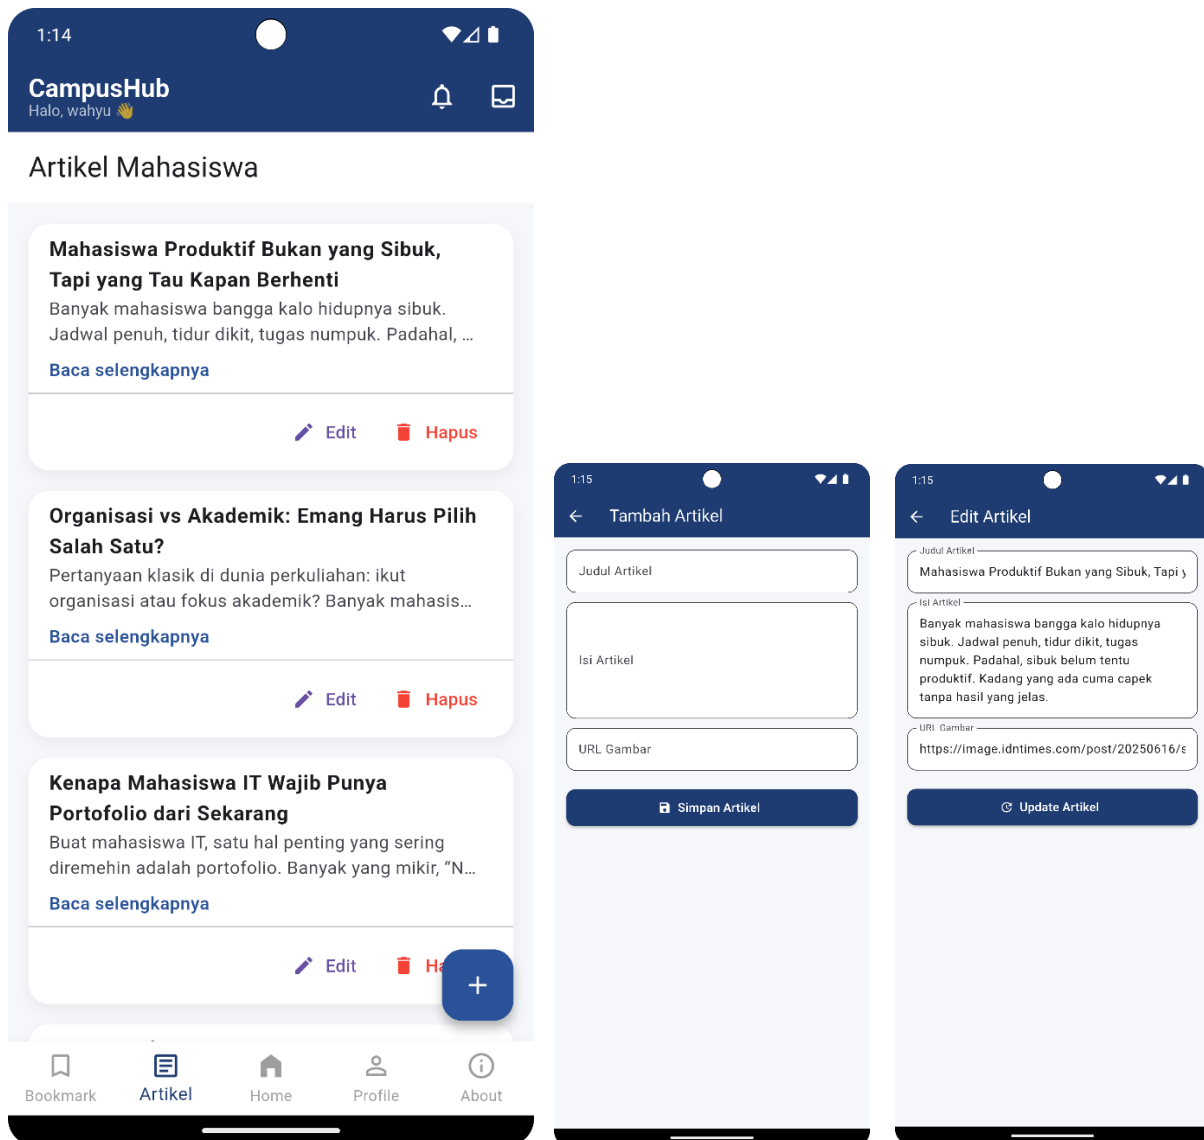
1:14

CampusHub
Halo, wahyu 👋

Artikel Mahasiswa

Mahasiswa Produktif Bukan yang Sibuk, Tapi yang Tau Kapan Berhenti
Banyak mahasiswa bangga kalo hidupnya sibuk. Jadwal penuh, tidur dikit, tugas numpuk. Padahal, ...
Baca selengkapnya
Edit Hapus

Organisasi vs Akademik: Emang Harus Pilih Salah Satu?
Pertanyaan klasik di dunia perkuliahan: ikut organisasi atau fokus akademik? Banyak mahasis...
Baca selengkapnya
Edit Hapus

Kenapa Mahasiswa IT Wajib Punya Portofolio dari Sekarang
Buat mahasiswa IT, satu hal penting yang sering diremehin adalah portofolio. Banyak yang mikir, "N...
Baca selengkapnya
Edit Ha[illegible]

+

Bookmark Artikel Home Profile About

1:15
Tambah Artikel
Judul Artikel
Isi Artikel
URL Gambar
Simpan Artikel

1:15
Edit Artikel
Judul Artikel
Mahasiswa Produktif Bukan yang Sibuk, Tapi y
Isi Artikel
Banyak mahasiswa bangga kalo hidupnya sibuk. Jadwal penuh, tidur dikit, tugas numpuk. Padahal, sibuk belum tentu produktif. Kadang yang ada cuma capek tanpa hasil yang jelas.
URL Gambar
https://image.idntimes.com/post/20250616/s
Update Artikel